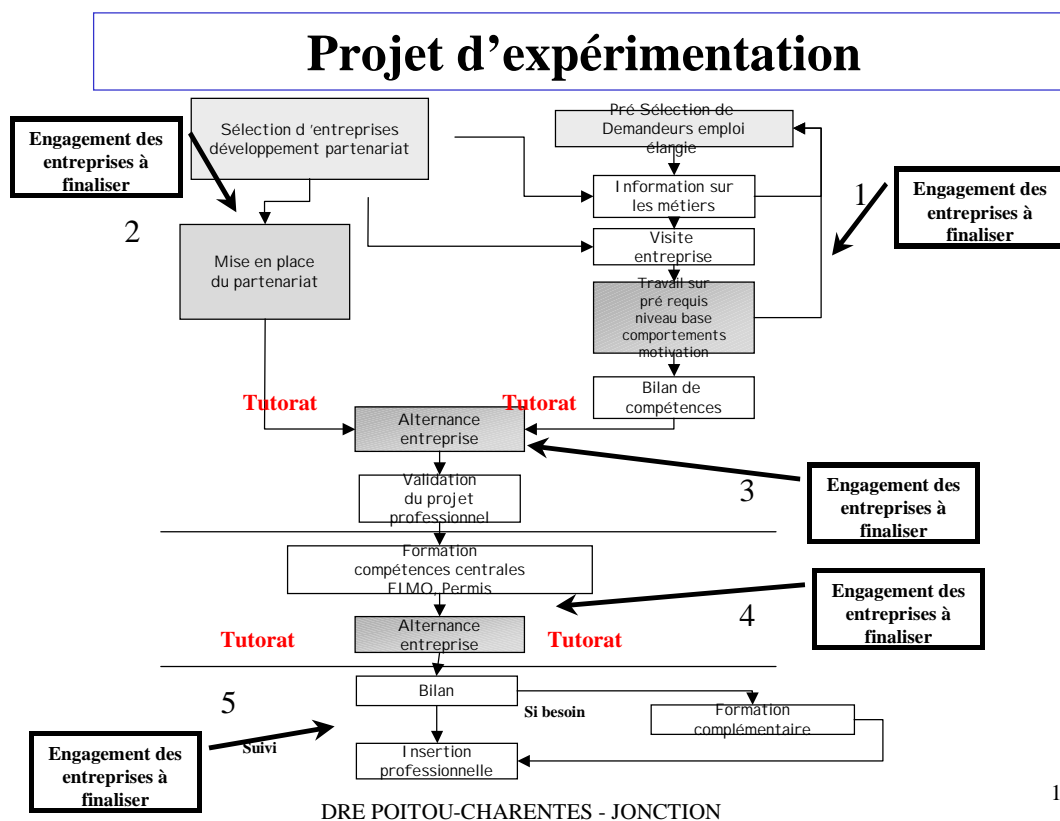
Projet d'expérimentation

Engagement des entreprises à finaliser

Sélection d 'entreprises développement partenariat

2

Mise en place du partenariat

Pré Sélection de Demandeurs emploi élargie

Information sur les métiers

Visite entreprise

Travail sur pré requis niveau base comportements motivation

Bilan de compétences

1

Engagement des entreprises à finaliser

Tutorat

Alternance entreprise

Tutorat

Validation du projet professionnel

3

Engagement des entreprises à finaliser

Formation compétences centrales FIMO, Permis

Engagement des entreprises à finaliser

4

Tutorat

Alternance entreprise

Tutorat

5

Bilan

Si besoin

Formation complémentaire

Engagement des entreprises à finaliser

Suivi

Insertion professionnelle

DRE POITOU-CHARENTES - JONCTION

1